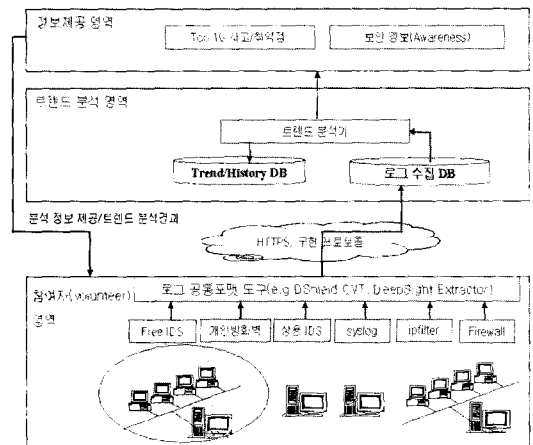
정보제공 영역

Top 10 보고/해석정

보안 경보(Awareness)

트랜드 분석 영역

트랜드 분석기

Trend/History DB

로그 수집 DB

분석 정보 제공/트랜드 분석결과

HTTPS, 구현 프로토콜

참여자(volunteer) 영역

로그 공통포맷 도구(e.g DShield, CVT, DeepSight Extractor)

Free IDS

개인방화벽

상용 IDS

syslog

ipfilter

Firewall